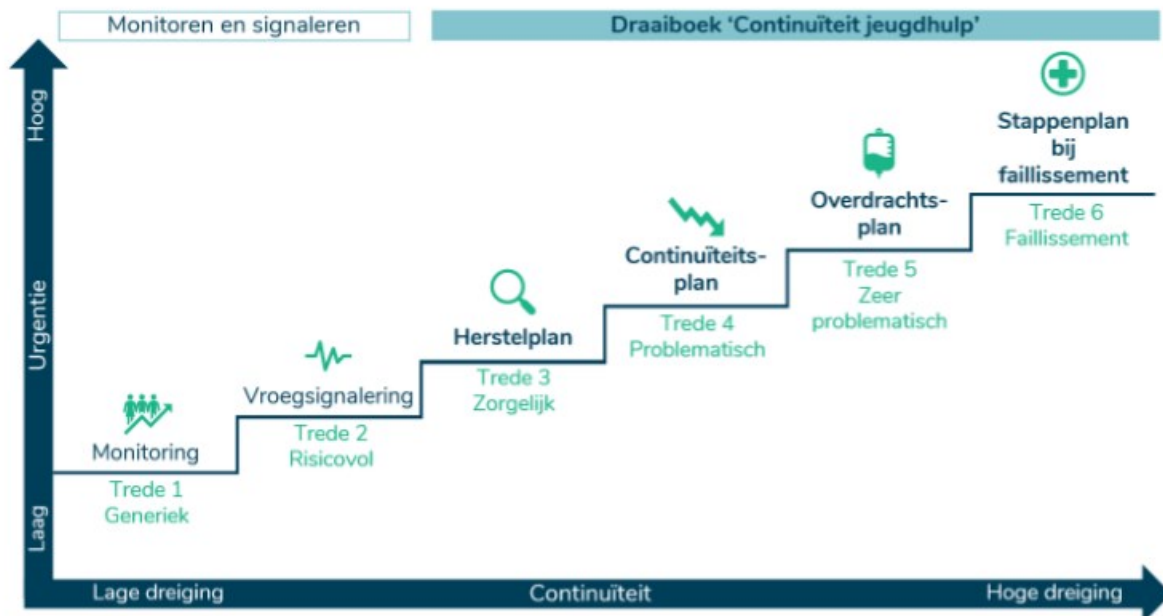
Monitoren en signaleren

Draaiboek 'Continuïteit jeugdhulp'

Hoog

Urgentie

Laag

Monitoring
Trede 1
Generiek

Vroegsignalering
Trede 2
Risicovol

Herstelplan
Trede 3
Zorgelijk

Continuïteitsplan
Trede 4
Problematisch

Overdrachtsplan
Trede 5
Zeer problematisch

Stappenplan bij faillissement
Trede 6
Faillissement

Lage dreiging

Continuïteit

Hoge dreiging